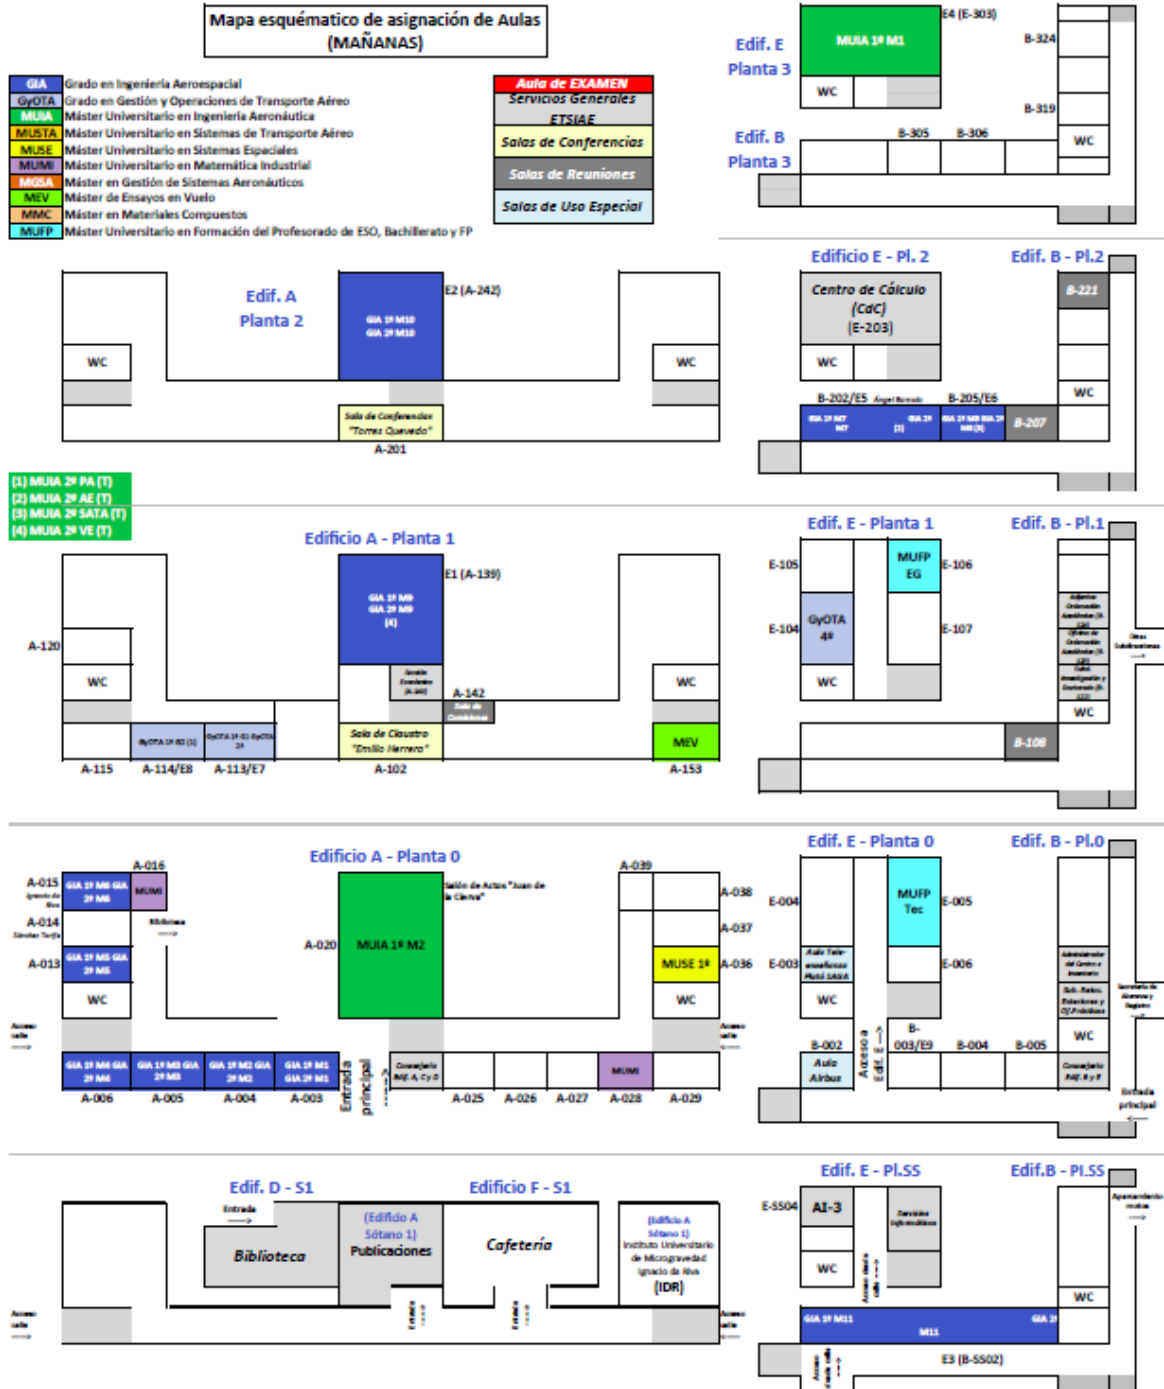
Mapa esquématico de asignación de Aulas (MAÑANAS)

GIA Grado en Ingeniería Aeroespacial
GyOTA Grado en Gestión y Operaciones de Transporte Aéreo
MUIA Máster Universitario en Ingeniería Aeronáutica
MUSTA Máster Universitario en Sistemas de Transporte Aéreo
MUSE Máster Universitario en Sistemas Especiales
MUMI Máster Universitario en Matemática Industrial
MGSA Máster en Gestión de Sistemas Aeronáuticos
MEV Máster de Ensayos en Vuelo
MMC Máster en Materiales Compuestos
MUFP Máster Universitario en Formación del Profesorado de ESO, Bachillerato y FP

Aula de EXAMEN
Servicios Generales ETSIAE
Salas de Conferencias
Salas de Reuniones
Salas de Uso Especial

Edif. E Planta 3
MUIA 1º M1
E4 (E-303)
B-324
WC
B-319
Edif. B Planta 3
B-305
B-306
WC

Edif. A Planta 2
GIA 1º M10 GIA 2º M10
E2 (A-242)
WC
WC
Sala de Conferencias "Torres Quevedo"
A-201

Edificio E - Pl. 2
Edif. B - Pl.2
Centro de Cálculo (CdC) (E-203)
B-221
WC
WC
B-202/E5
B-205/E6
GIA 1º M7 M7
GIA 2º [3]
GIA 1º M8 GIA 2º M8(4)
B-207

(1) MUIA 2º PA (T)
(2) MUIA 2º AE (T)
(3) MUIA 2º SATA (T)
(4) MUIA 2º VE (T)

Edificio A - Planta 1
GIA 1º M9 GIA 2º M9 (4)
E1 (A-139)
A-120
WC
A-142
WC
GyOTA 1º 02 (1)
GyOTA 1º G1 GyOTA 2º
Sala de Claustro "Emilio Herrera"
MEV
A-115
A-114/E8
A-113/E7
A-102
A-153

Edif. E - Planta 1
Edif. B - Pl.1
E-105
MUFP EG
E-106
E-104
GyOTA 4º
E-107
WC
WC
B-108

Edificio A - Planta 0
A-016
A-039
A-015
GIA 1º M4 GIA 2º M6
MUMI
Salón de Actos "Juan de la Cierva"
A-038
A-014
Biblioteca
A-037
A-020
MUIA 1º M2
A-013
GIA 1º M5 GIA 2º M5
MUSE 1º
A-036
WC
WC
Acceso calle
Acceso calle
GIA 1º M4 GIA 2º M4
GIA 1º M3 GIA 2º M3
GIA 1º M2 GIA 2º M2
GIA 1º M1 GIA 2º M1
Entrada principal
MUMI
A-006
A-005
A-004
A-003
A-025
A-026
A-027
A-028
A-029

Edif. E - Planta 0
Edif. B - Pl.0
E-004
MUFP Tec
E-005
E-003
E-006
WC
WC
B-002
Aula Airbus
Acceso a Edif. E
B-003/E9
B-004
B-005
Entrada principal

Edif. D - S1
Edificio F - S1
Entrada
Biblioteca
(Edificio A Sótano 1) Publicaciones
Cafetería
(Edificio A Sótano 1) Instituto Universitario de Microgravedad Ignacio de Riva (IDR)
Acceso calle
Entrada
Entrada
Acceso calle

Edif. E - Pl.SS
Edif.B - Pl.SS
E-5504
AI-3
WC
WC
GIA 1º M11
M11
GIA 2º
E3 (B-S502)